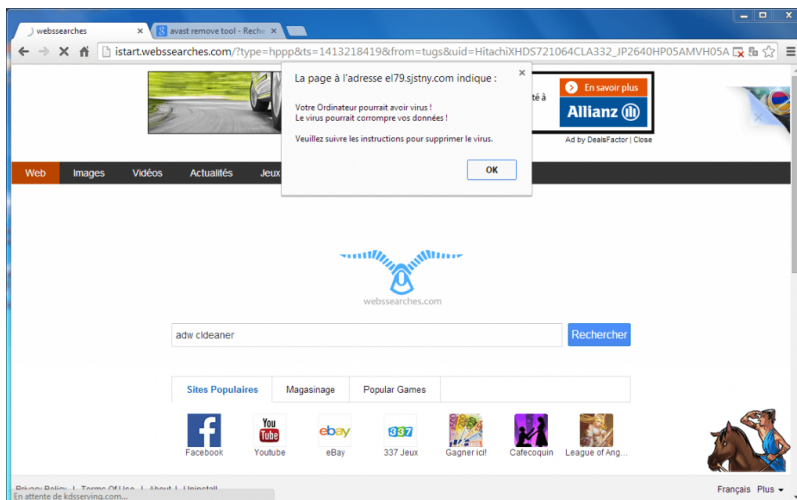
webssearches
avast remove tool - Reche

istart.webssearches.com/?type=hppp&ts=1413218419&from=tugs&uid=HitachiXHDS721064CLA332_JP2640HP05AMVH05A

La page à l'adresse el79.sjstny.com indique :

Votre Ordinateur pourrait avoir virus !
Le virus pourrait corrompre vos données !

Veuillez suivre les instructions pour supprimer le virus.

OK

En savoir plus
Allianz
Ad by DealsFactor | Close

Web Images Vidéos Actualités Jeux

webssearches.com

adw cldeaner
Rechercher

Sites Populaires | Magasinage | Popular Games

Facebook
You Tube
Youtube
ebay
eBay
337
337 Jeux
Gagner ici!
Cafecoquin
League of Ang...

Privacy Policy | Terms Of Use | About | Uninstall
En attente de kdsserving.com...

Français Plus